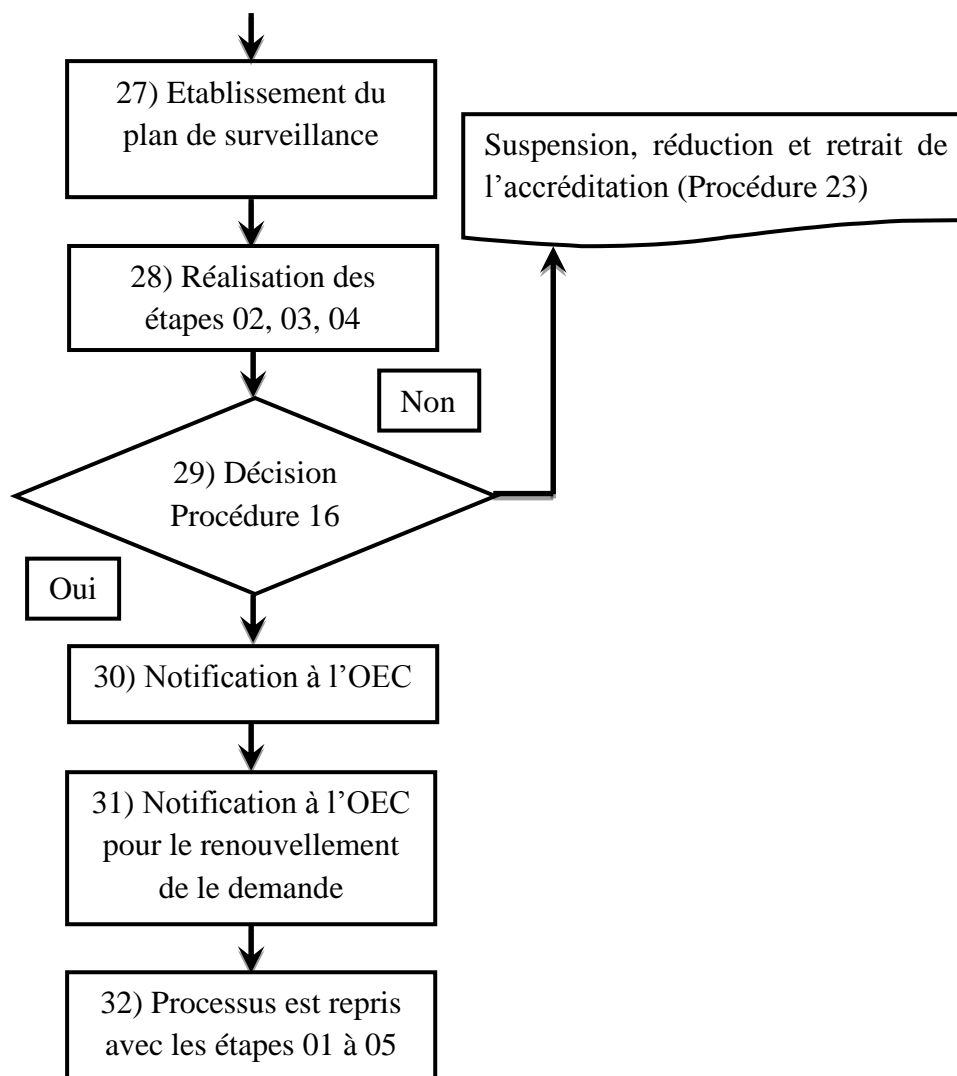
27) Etablissement du plan de surveillance

Suspension, réduction et retrait de l'accréditation (Procédure 23)

28) Réalisation des étapes 02, 03, 04

Non

29) Décision Procédure 16

Oui

30) Notification à l'OEC

31) Notification à l'OEC pour le renouvellement de le demande

32) Processus est repris avec les étapes 01 à 05